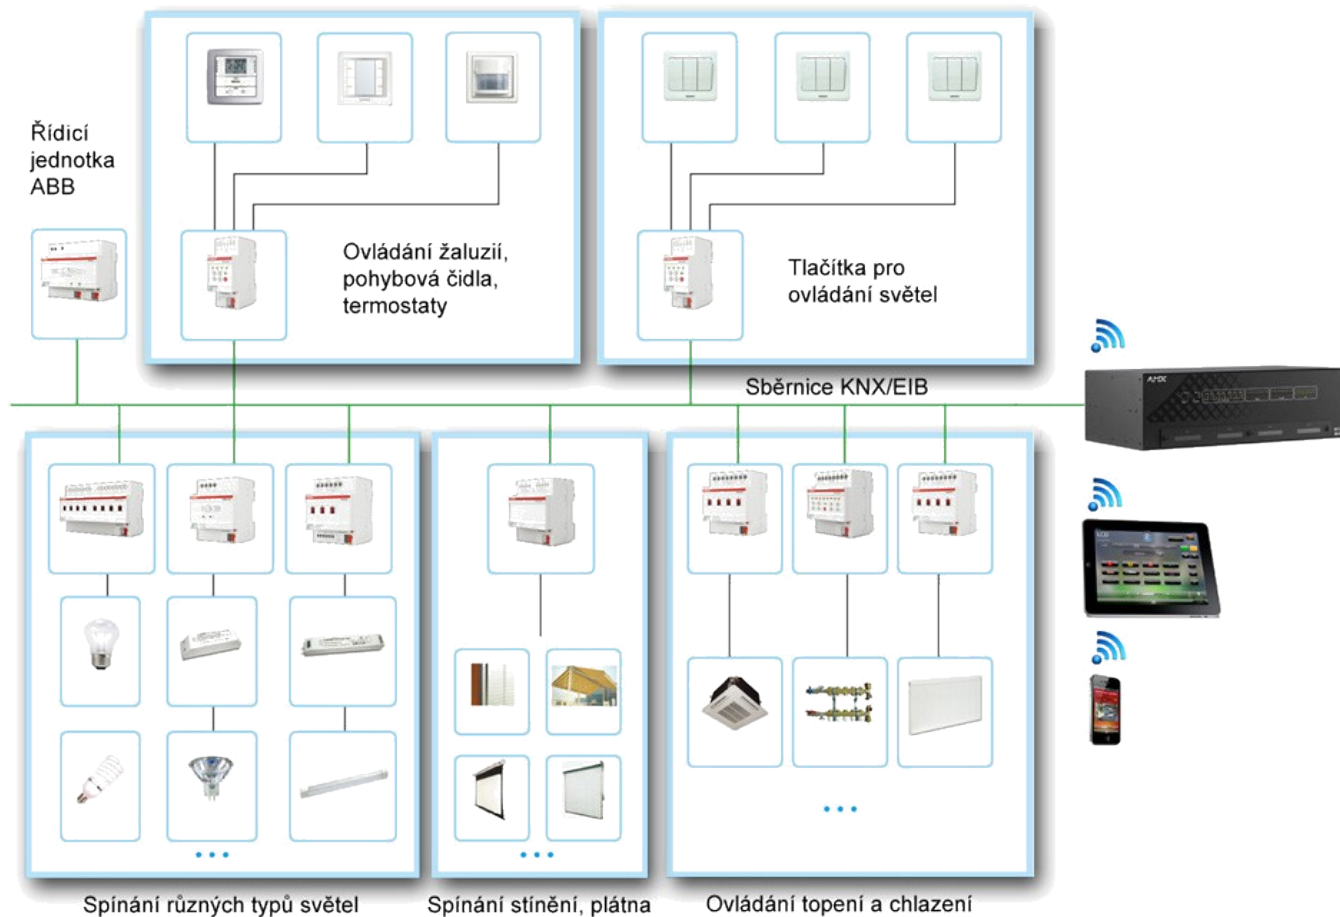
Řídicí jednotka ABB

Ovládání žaluzií, pohybová čidla, termostaty

Tlačítka pro ovládání světel

Sběrnice KNX/EIB

AMX

...

...

...

Spínání různých typů světel

Spínání stínění, plátna

Ovládání topení a chlazení